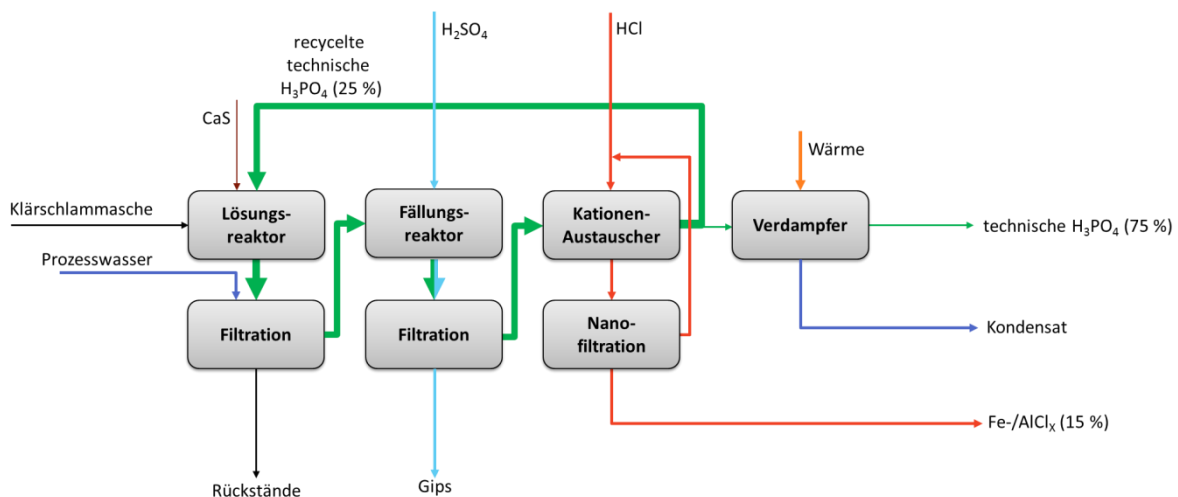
$H_2SO_4$

HCl

recycelte technische $H_3PO_4$ (25 %)

CaS

Wärme

Klärschlammasche

Lösungsreaktor

Fällungsreaktor

Kationen-Austauscher

Verdampfer

technische $H_3PO_4$ (75 %)

Prozesswasser

Filtration

Filtration

Nanofiltration

Kondensat

Fe-/$AlCl_X$ (15 %)

Rückstände

Gips